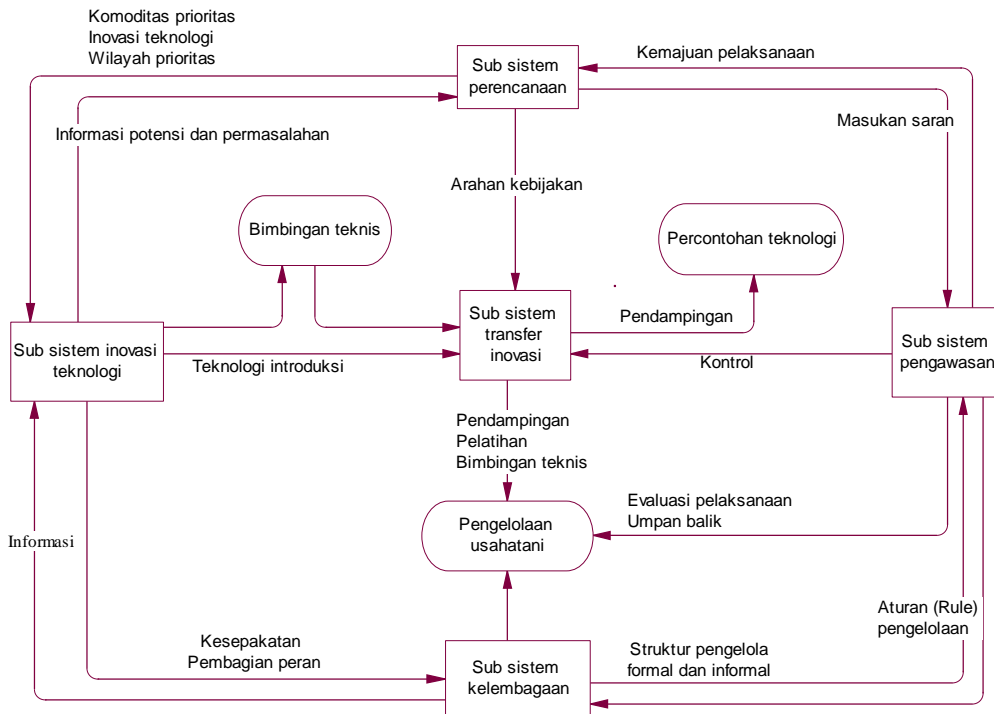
Komoditas prioritas
Inovasi teknologi
Wilayah prioritas

Sub sistem perencanaan

Kemajuan pelaksanaan

Informasi potensi dan permasalahan

Masukan saran

Arahan kebijakan

Bimbingan teknis

Percontohan teknologi

Sub sistem inovasi teknologi

Sub sistem transfer inovasi

Pendampingan

Sub sistem pengawasan

Teknologi introduksi

Kontrol

Pendampingan
Pelatihan
Bimbingan teknis

Evaluasi pelaksanaan
Umpan balik

Informasi

Pengelolaan usahatani

Aturan (Rule) pengelolaan

Kesepakatan
Pembagian peran

Struktur pengelola formal dan informal

Sub sistem kelembagaan